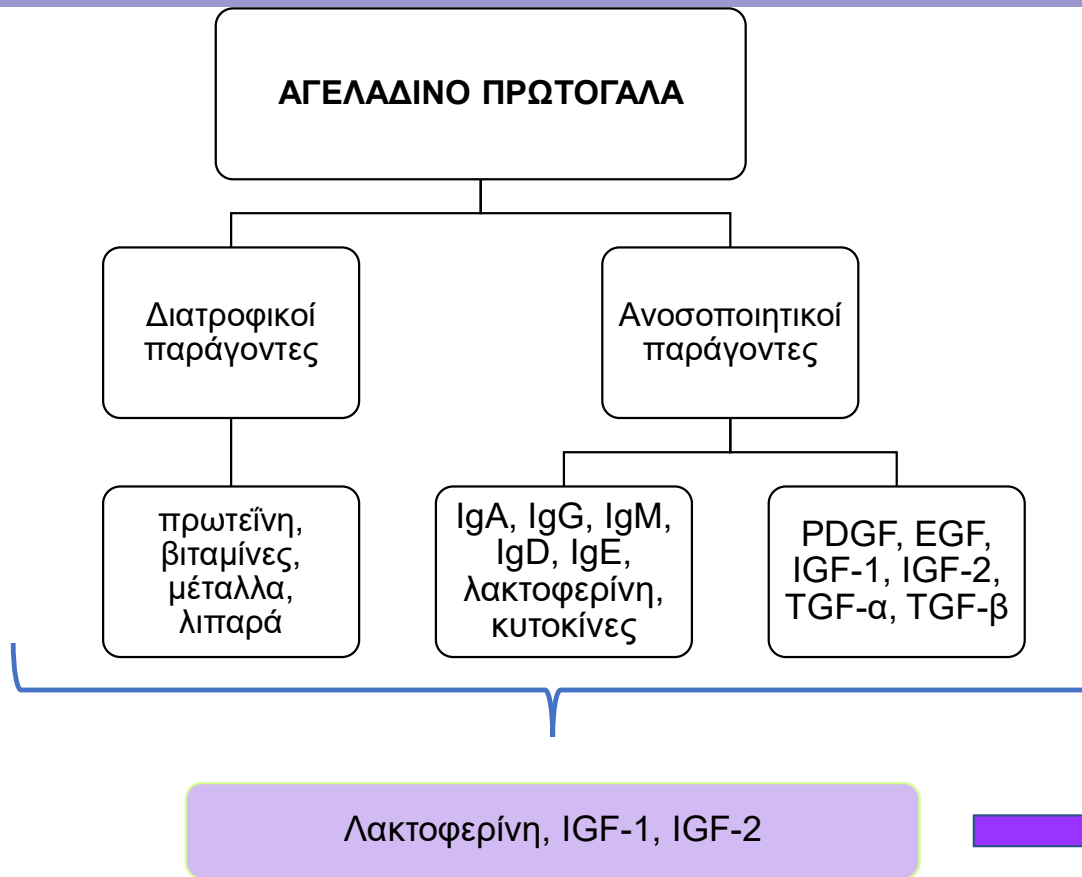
ΑΓΕΛΑΔΙΝΟ ΠΡΩΤΟΓΑΛΑ

Διατροφικοί παράγοντες

Ανοσοποιητικοί παράγοντες

πρωτεΐνη, βιταμίνες, μέταλλα, λιπαρά

IgA, IgG, IgM, IgD, IgE, λακτοφερίνη, κυτοκίνες

PDGF, EGF, IGF-1, IGF-2, TGF-α, TGF-β

Λακτοφερίνη, IGF-1, IGF-2